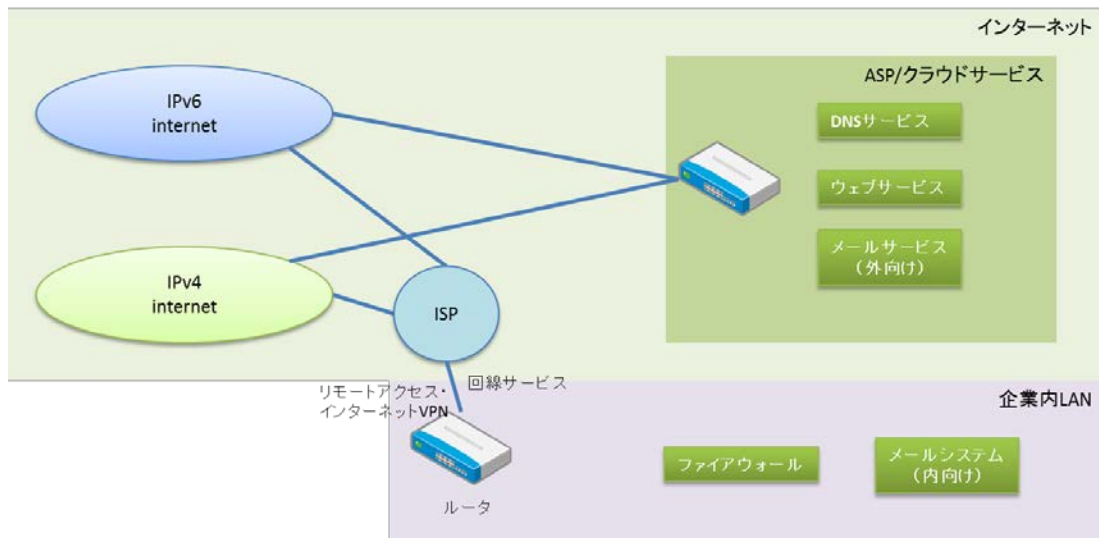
インターネット

IPv6
internet

ASP/クラウドサービス

DNSサービス

ウェブサービス

メールサービス
（外向け）

IPv4
internet

ISP

リモートアクセス・
インターネットVPN

回線サービス

企業内LAN

ファイアウォール

メールシステム
（内向け）

ルータ